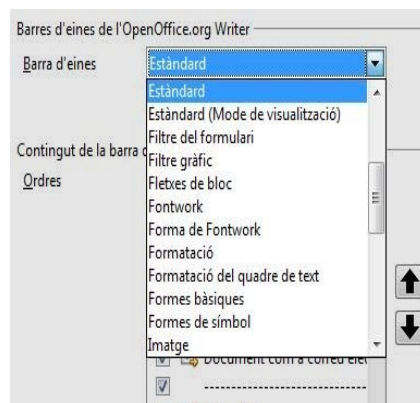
Barres d'eines de l'OpenOffice.org Writer

Barra d'eines
Estàndard

Estàndard
Estàndard (Mode de visualització)
Filtre del formulari
Filtre gràfic
Fletxes de bloc
Fontwork
Forma de Fontwork
Formatació
Formatació del quadre de text
Formes bàsiques
Formes de símbol
Imatge

Contingut de la barra d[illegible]
Ordres

Document com a correu ele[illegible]